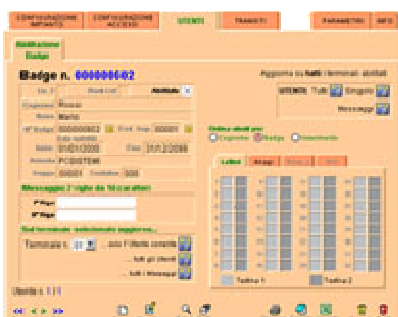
CONFIGURAZIONE IMPIANTO | CONFIGURAZIONE ACCESSO | UTENTI | TRANSITI | PARAMETRI | INFO

Abilitazione Badge

Badge n. 0000000002

Aggiorna su tutti i terminali abilitati

Abilitato

Cognome Rossi
Nome Mario
N° Badge 0000000002
Data validità
Dalle 01/01/2008 Fino 31/12/2008
Azienda PCSISTEM
Gruppo 00001

UTENTE Tutti Singolo
Messaggi

Ordina utenti per
Cognome Badge Inserimento

Messaggio 2 righe da 16 caratteri

1°Riga
2°Riga

Sul terminale selezionato aggiorna...
Terminale n. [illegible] ... solo l'Utente corrente
... tutti gli Utenti
... tutti i Messaggi

Tastiera 1 Tastiera 2

Utente n. 1 / 1